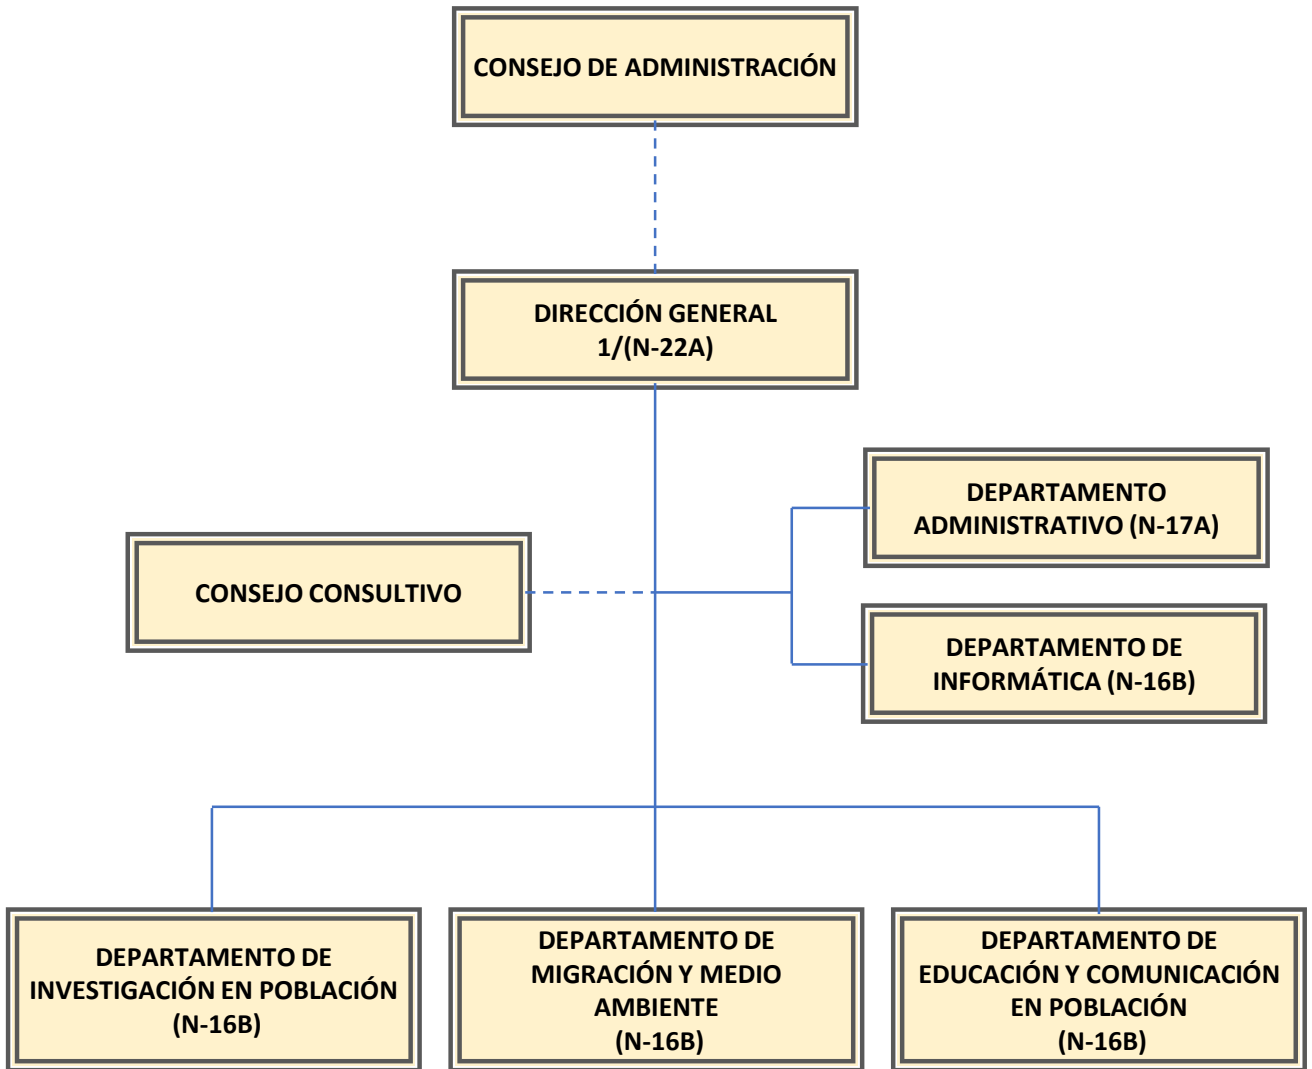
CONSEJO DE ADMINISTRACIÓN

DIRECCIÓN GENERAL
1/(N-22A)

DEPARTAMENTO ADMINISTRATIVO (N-17A)

CONSEJO CONSULTIVO

DEPARTAMENTO DE INFORMÁTICA (N-16B)

DEPARTAMENTO DE INVESTIGACIÓN EN POBLACIÓN (N-16B)

DEPARTAMENTO DE MIGRACIÓN Y MEDIO AMBIENTE (N-16B)

DEPARTAMENTO DE EDUCACIÓN Y COMUNICACIÓN EN POBLACIÓN (N-16B)